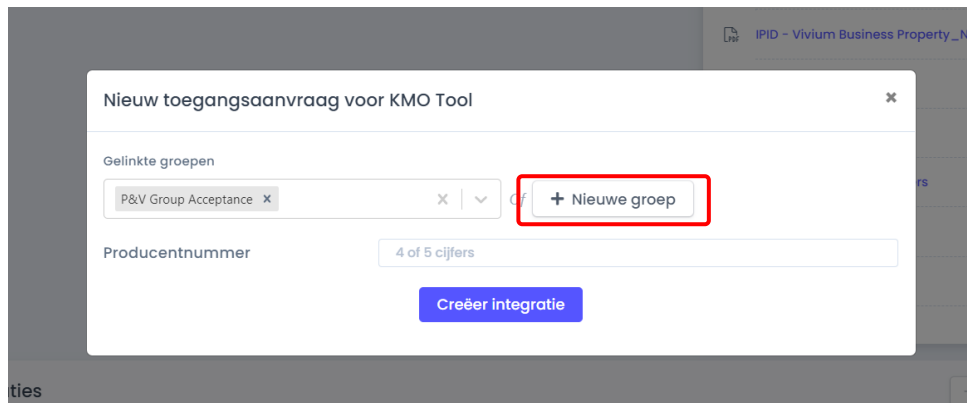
IPID - Vivium Business Property_N

Nieuw toegangsaanvraag voor KMO Tool

×

Gelinkte groepen

P&V Group Acceptance ×

× ⌄ Of + Nieuwe groep

rs

Producentnummer

4 of 5 cijfers

Creëer integratie

ties